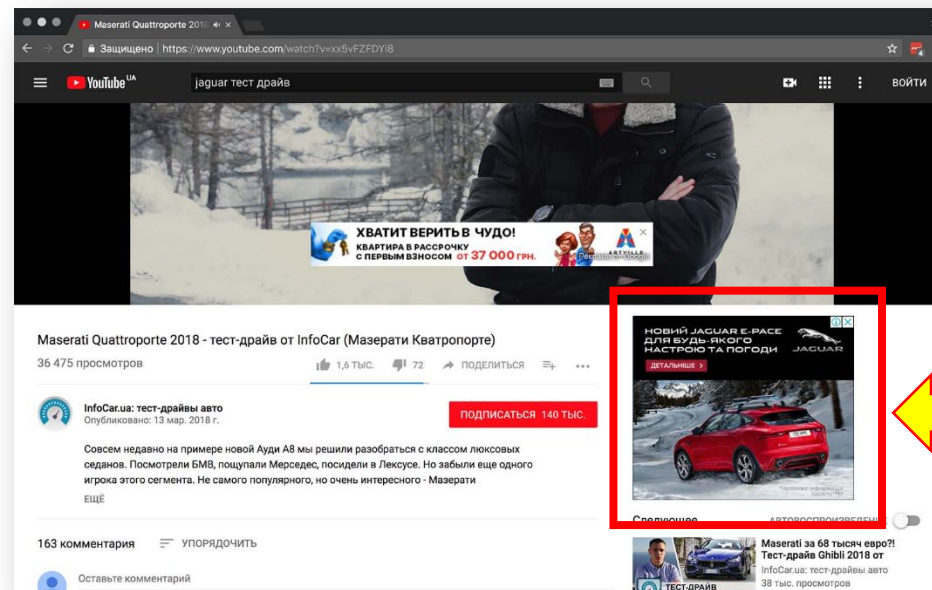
Maserati Quattroporte 2018 ×

Защищено | https://www.youtube.com/watch?v=xx5vFZFDYi8

YouTube UA

jaguar тест драйв

ВОЙТИ

ХВАТИТ ВЕРИТЬ В ЧУДО!
КВАРТИРА В РАССРОЧКУ С ПЕРВЫМ ВЗНОСОМ ОТ 37 000 ГРН.

ARTVILLE

Maserati Quattroporte 2018 - тест-драйв от InfoCar (Мазерати Кватропорте)

36 475 просмотров

1,6 ТЫС. 72 ПОДЕЛИТЬСЯ

InfoCar.ua: тест-драйвы авто
Опубликовано: 13 мар. 2018 г.

ПОДПИСАТЬСЯ 140 ТЫС.

Совсем недавно на примере новой Ауди А8 мы решили разобраться с классом люксовых седанов. Посмотрели БМВ, пощупали Мерседес, посидели в Лексусе. Но забыли еще одного игрока этого сегмента. Не самого популярного, но очень интересного - Мазерати

ЕЩЁ

НОВИЙ JAGUAR E-PACE ДЛЯ БУДЬ-ЯКОГО НАСТРОЮ ТА ПОГОДИ

JAGUAR

ДЕТАЛЬНІШЕ >

Следующее

АВТОВОСПРОИЗВЕДЕН

163 комментария

УПОРЯДОЧИТЬ

Оставьте комментарий

Maserati за 68 тысяч евро?! Тест-драйв Ghibli 2018 от
InfoCar.ua: тест-драйвы авто
38 тыс. просмотров

ТЕСТ-ДРАЙВ